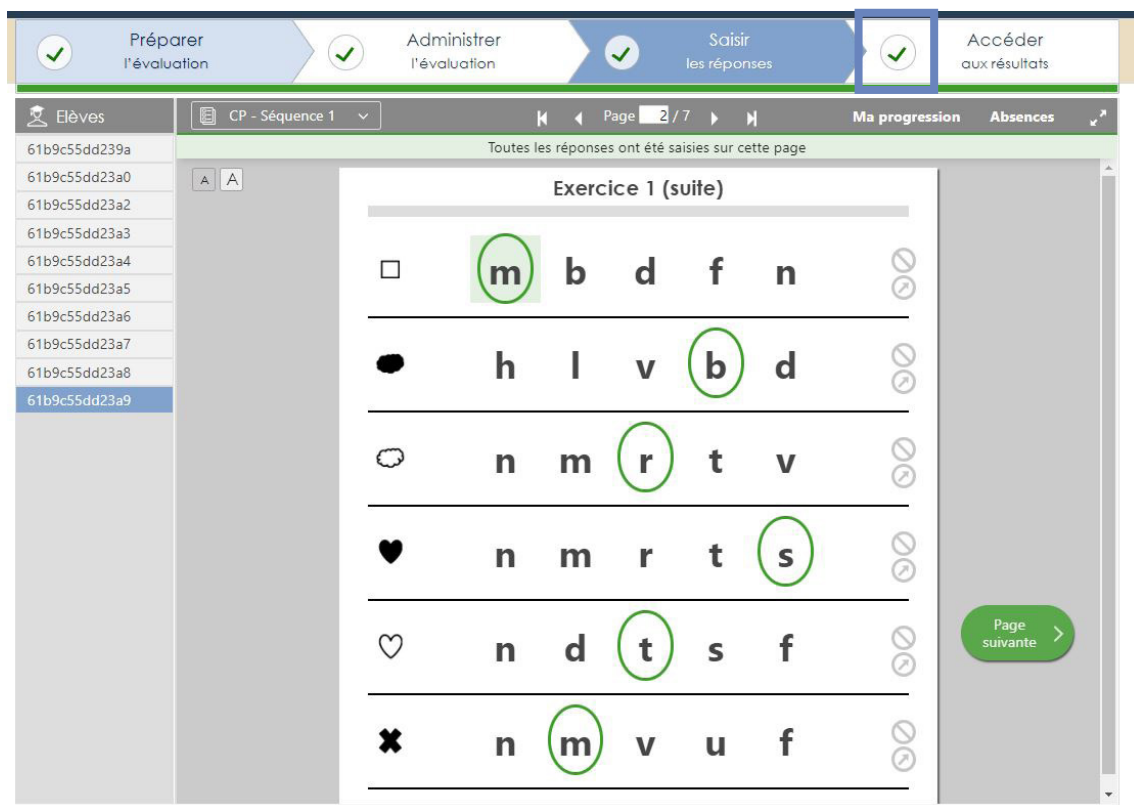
Préparer
l'évaluation

Administrer
l'évaluation

Saisir
les réponses

Accéder
aux résultats

Elèves

61b9c55dd239a
61b9c55dd23a0
61b9c55dd23a2
61b9c55dd23a3
61b9c55dd23a4
61b9c55dd23a5
61b9c55dd23a6
61b9c55dd23a7
61b9c55dd23a8
61b9c55dd23a9

CP - Séquence 1

Page 2 / 7

Ma progression

Absences

Toutes les réponses ont été saisies sur cette page

A A

Exercice 1 (suite)

m b d f n

h l v b d

n m r t v

n m r t s

n d t s f

n m v u f

Page suivante